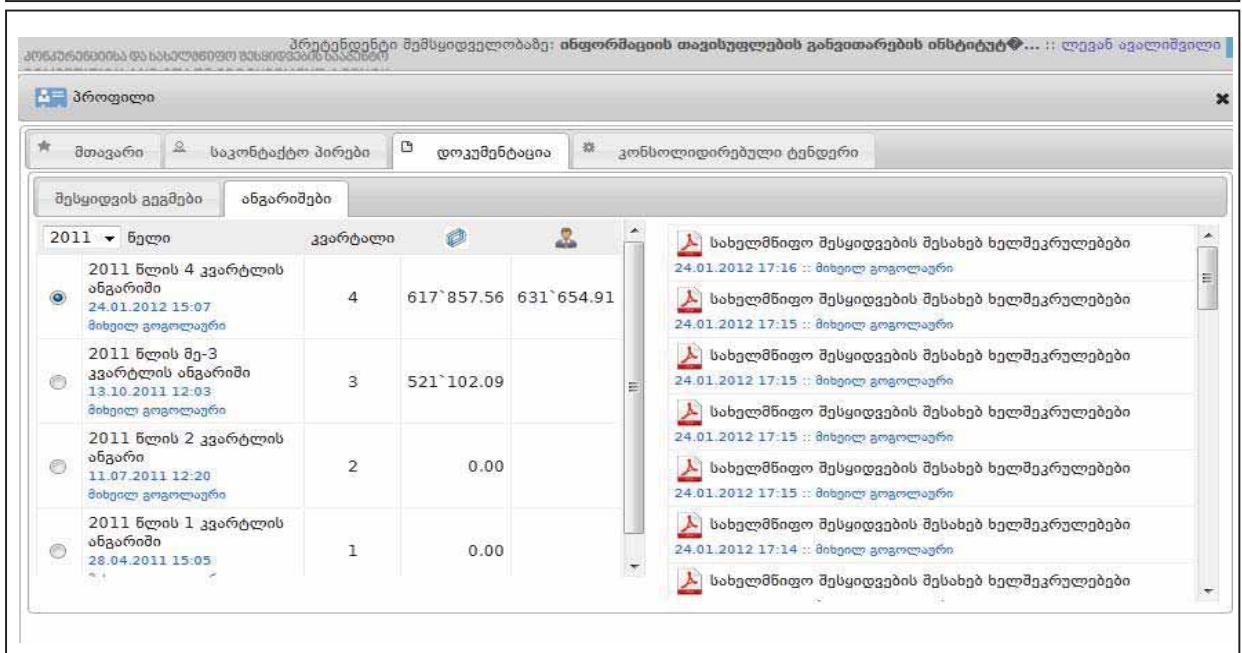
კონკურენციისა და სახელმწიფო შესყიდვების სააგენტო

პრეტენდენტი შემსყიდველობაზე: ინფორმაციის თავისუფლების განვითარების ინსტიტუტ�... :: ლევან ავალიშვილი

პროფილი

მთავარი | საკონტაქტო პირები | დოკუმენტაცია | კონსოლიდირებული ტენდერი

შესყიდვის გეგმები | ანგარიშები

| 2011 წელი | კვარტალი | | |
|---|---|---|---|
| 2011 წლის 4 კვარტლის ანგარიში 24.01.2012 15:07 მიხეილ გოგოლაური | 4 | 617`857.56 | 631`654.91 |
| 2011 წლის მე-3 კვარტლის ანგარიში 13.10.2011 12:03 მიხეილ გოგოლაური | 3 | 521`102.09 | |
| 2011 წლის 2 კვარტლის ანგარი 11.07.2011 12:20 მიხეილ გოგოლაური | 2 | 0.00 | |
| 2011 წლის 1 კვარტლის ანგარიში 28.04.2011 15:05 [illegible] | 1 | 0.00 | |

სახელმწიფო შესყიდვების შესახებ ხელშეკრულებები
24.01.2012 17:16 :: მიხეილ გოგოლაური

სახელმწიფო შესყიდვების შესახებ ხელშეკრულებები
24.01.2012 17:15 :: მიხეილ გოგოლაური

სახელმწიფო შესყიდვების შესახებ ხელშეკრულებები
24.01.2012 17:15 :: მიხეილ გოგოლაური

სახელმწიფო შესყიდვების შესახებ ხელშეკრულებები
24.01.2012 17:15 :: მიხეილ გოგოლაური

სახელმწიფო შესყიდვების შესახებ ხელშეკრულებები
24.01.2012 17:15 :: მიხეილ გოგოლაური

სახელმწიფო შესყიდვების შესახებ ხელშეკრულებები
24.01.2012 17:14 :: მიხეილ გოგოლაური

სახელმწიფო შესყიდვების შესახებ ხელშეკრულებები